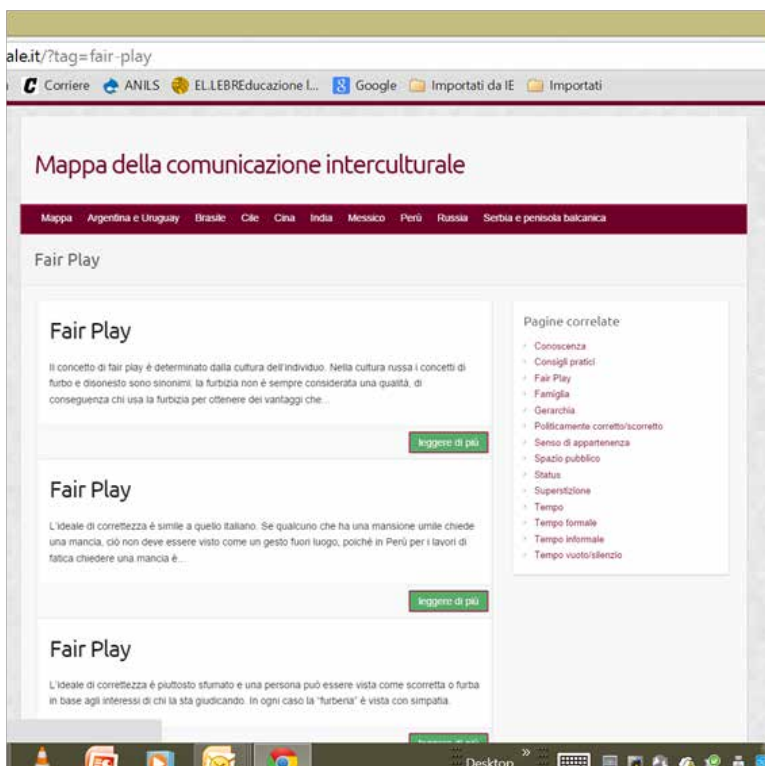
ale.it/?tag=fair-play

Corriere ANILS EL.LEBREducazione l... Google Importati da IE Importati

Mappa della comunicazione interculturale

Mappa Argentina e Uruguay Brasile Cile Cina India Messico Perù Russia Serbia e penisola balcanica

Fair Play

Fair Play

Il concetto di fair play è determinato dalla cultura dell'individuo. Nella cultura russa i concetti di furbo e disonesto sono sinonimi. la furbizia non è sempre considerata una qualità, di conseguenza chi usa la furbizia per ottenere dei vantaggi che...

leggere di più

Fair Play

L'ideale di correttezza è simile a quello italiano. Se qualcuno che ha una mansione umile chiede una mancia, ciò non deve essere visto come un gesto fuori luogo, poiché in Perù per i lavori di fatica chiedere una mancia è...

leggere di più

Fair Play

L'ideale di correttezza è piuttosto sfumato e una persona può essere vista come scorretta o furba in base agli interessi di chi la sta giudicando. In ogni caso la "furberia" è vista con simpatia.

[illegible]

Pagine correlate

Conoscenza
Consigli pratici
Fair Play
Famiglia
Gerarchia
Politicamente corretto/scorretto
Senso di appartenenza
Spazio pubblico
Status
Superstizione
Tempo
Tempo formale
Tempo informale
Tempo vuoto/silenzio

Desktop